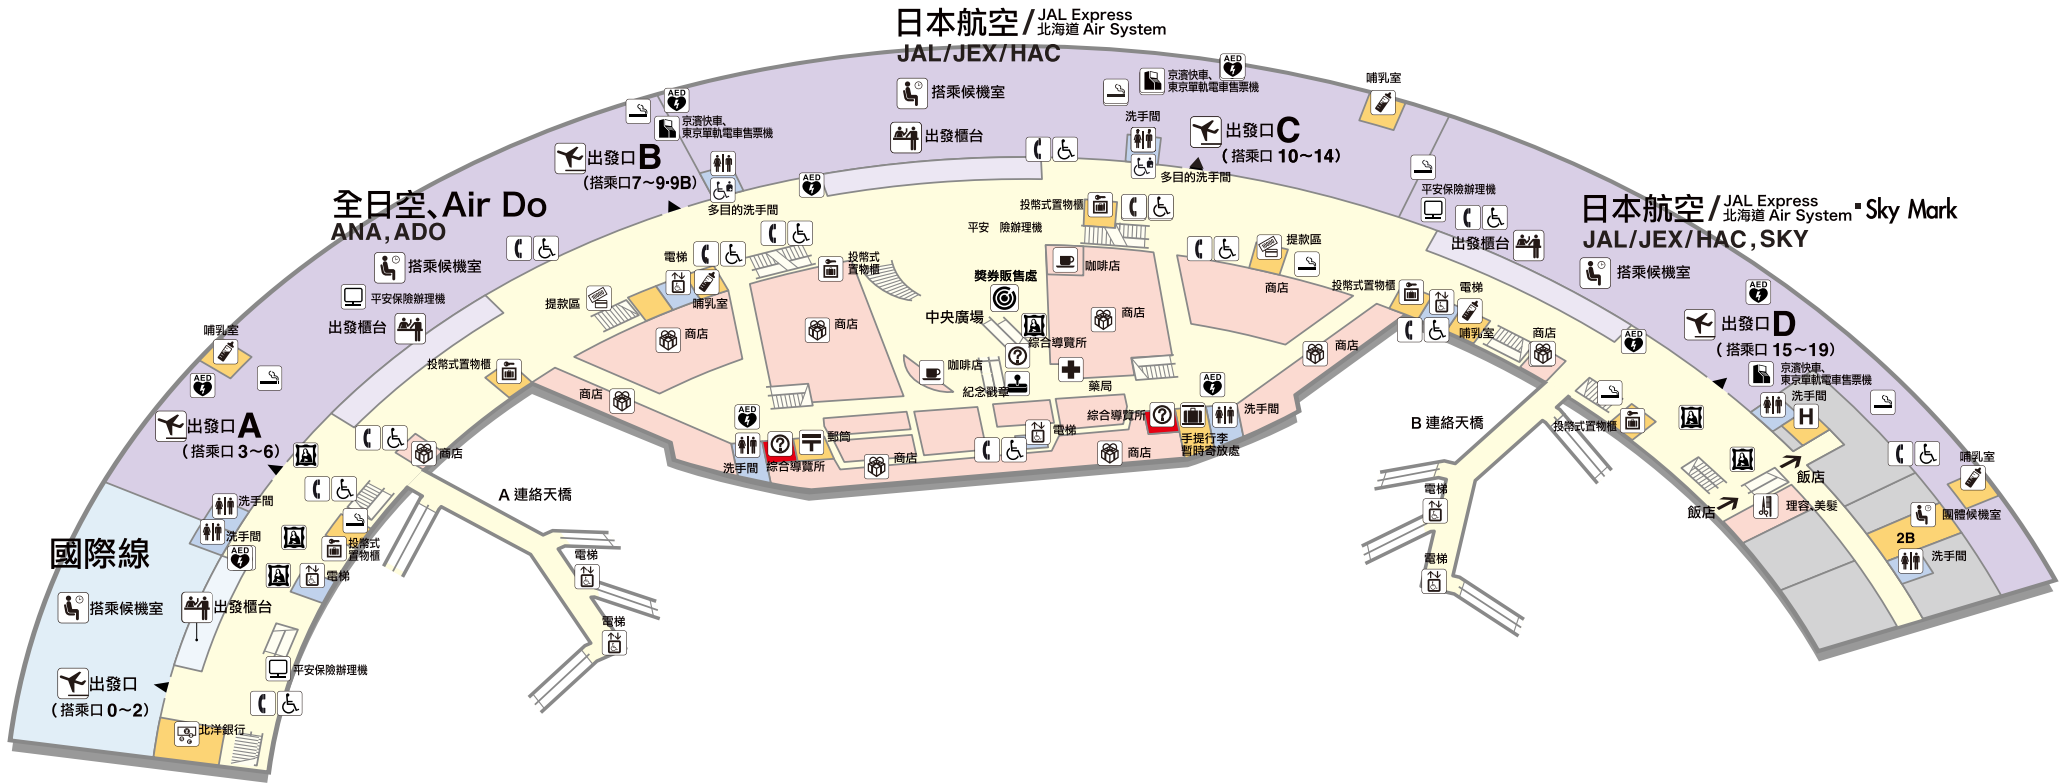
日本航空 / JAL Express 北海道 Air System
JAL/JEX/HAC

全日空、Air Do
ANA, ADO

日本航空 / JAL Express 北海道 Air System · Sky Mark
JAL/JEX/HAC, SKY

國際線

出發口 A
（搭乘口 3～6）

出發口 B
（搭乘口7～9·9B）

出發口 C
（搭乘口 10～14）

出發口 D
（搭乘口 15～19）

出發口
（搭乘口 0～2）

搭乘候機室
出發櫃台
京濱快車、東京單軌電車售票機
洗手間
多目的洗手間
AED
哺乳室
平安保險辦理機
投幣式置物櫃
商店
電梯
提款區
投幣式置物櫃
獎券販售處
中央廣場
綜合導覽所
咖啡店
紀念戳章
藥局
郵筒
手提行李暫時寄放處
平安 險辦理機
A 連絡天橋
B 連絡天橋
飯店
理容、美髮
團體候機室
2B
北洋銀行